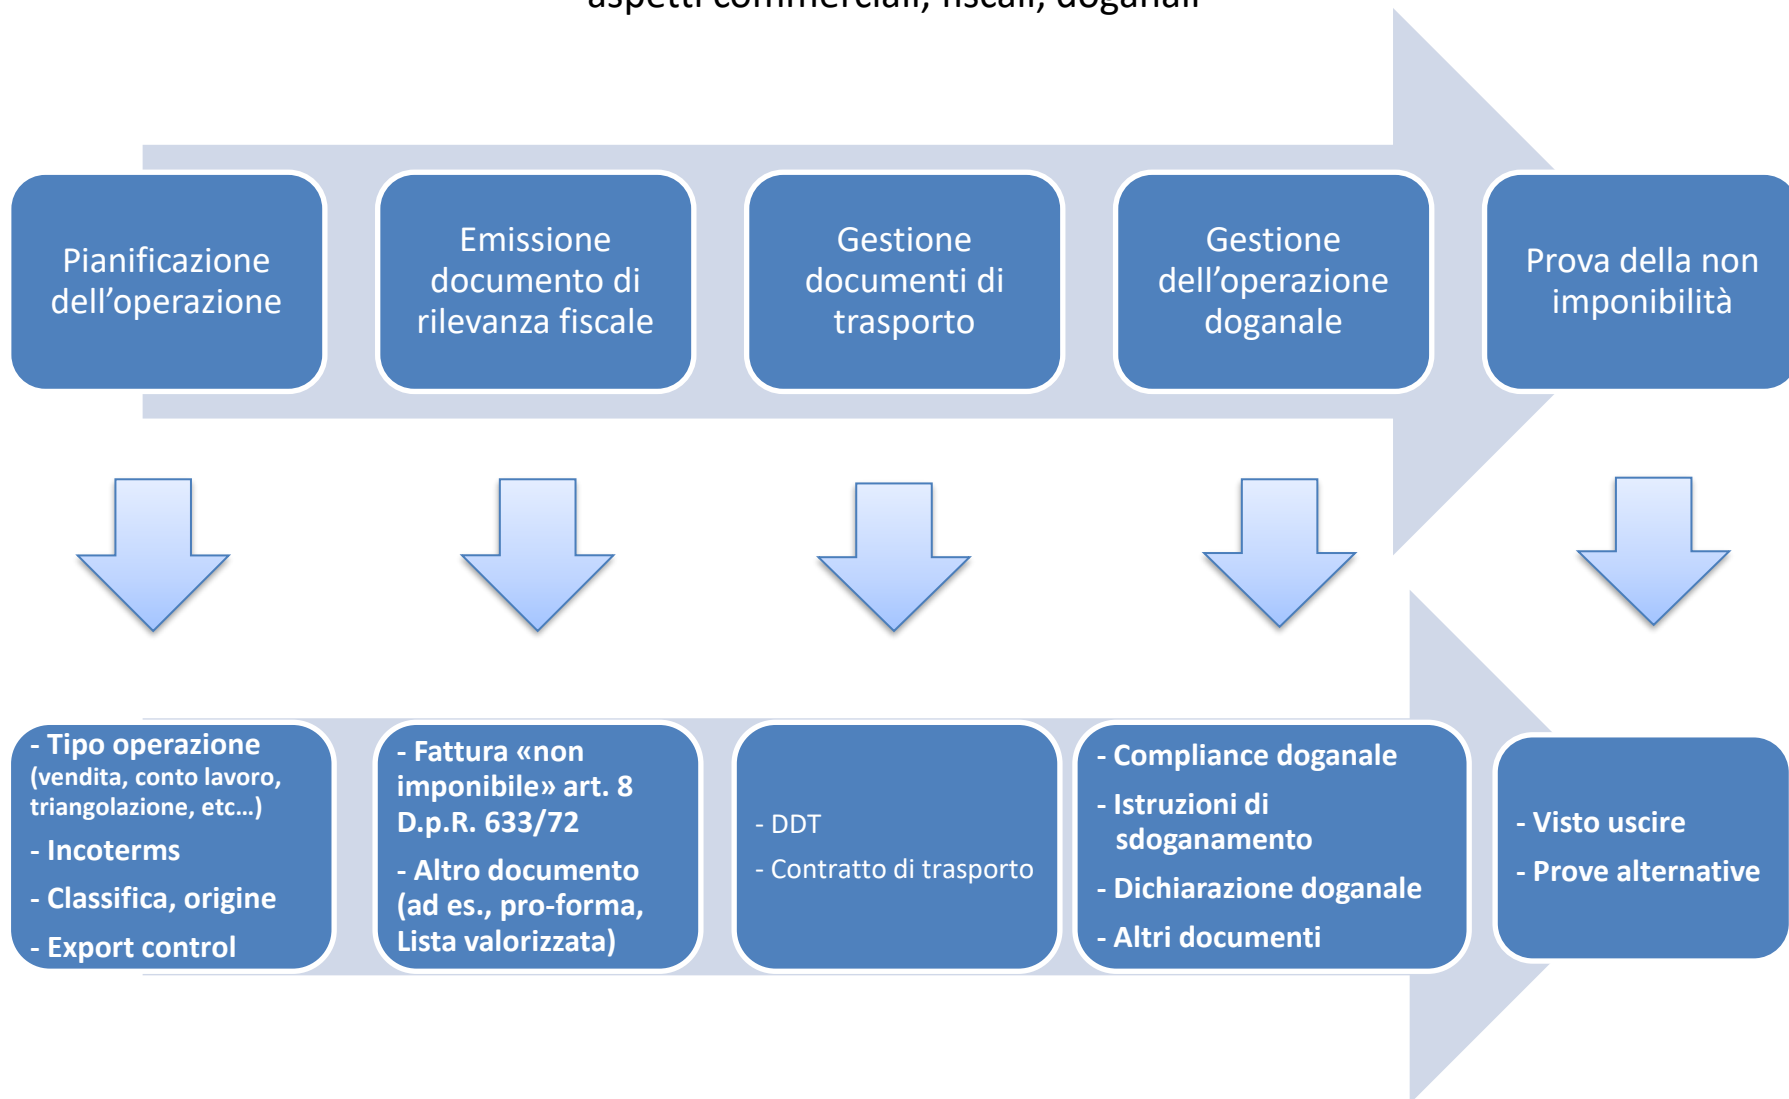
aspetti commerciali, fiscali, doganali

Pianificazione dell’operazione

Emissione documento di rilevanza fiscale

Gestione documenti di trasporto

Gestione dell’operazione doganale

Prova della non imponibilità

- Tipo operazione (vendita, conto lavoro, triangolazione, etc…)
- Incoterms
- Classifica, origine
- Export control

- Fattura «non imponibile» art. 8 D.p.R. 633/72
- Altro documento (ad es., pro-forma, Lista valorizzata)

- DDT
- Contratto di trasporto

- Compliance doganale
- Istruzioni di sdoganamento
- Dichiarazione doganale
- Altri documenti

- Visto uscire
- Prove alternative